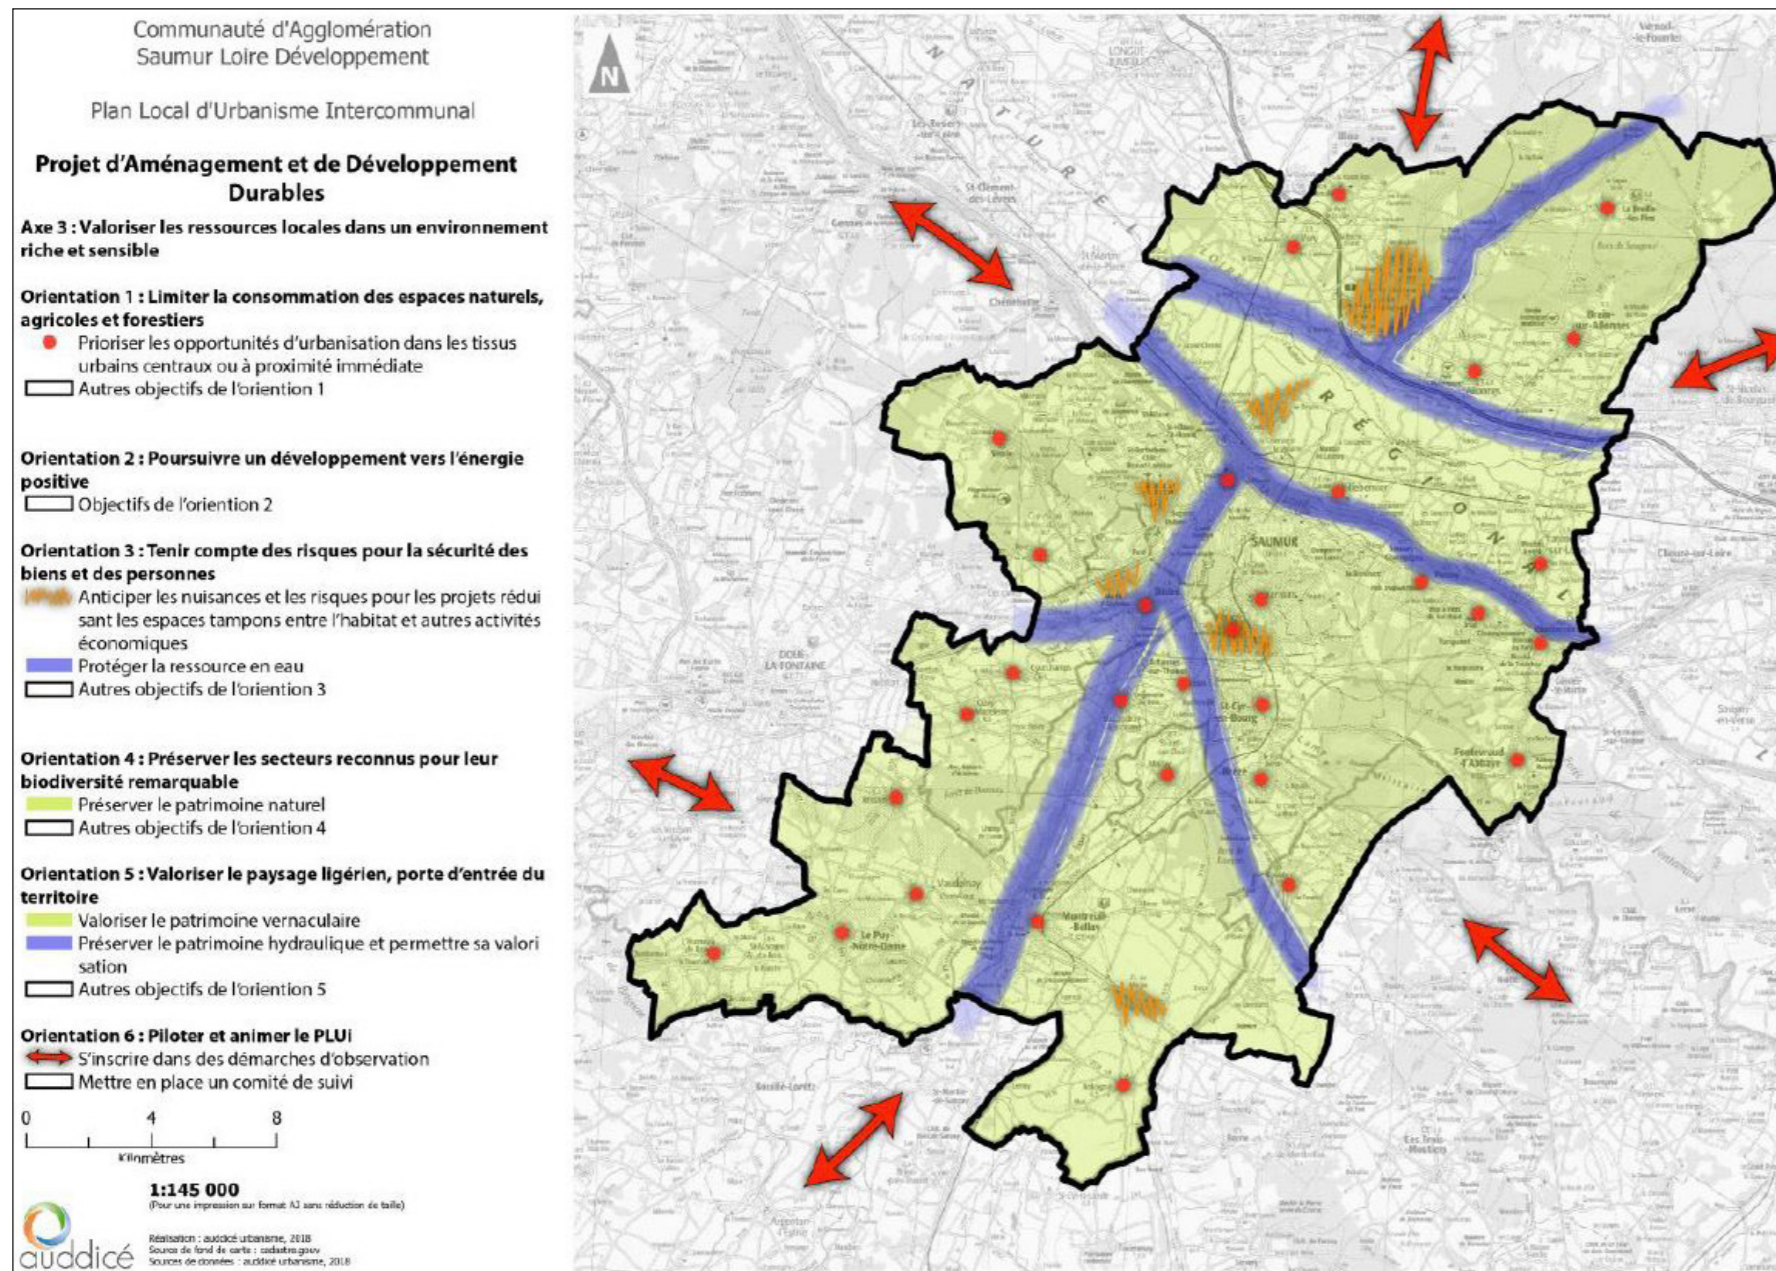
Communauté d'Agglomération
Saumur Loire Développement

Plan Local d'Urbanisme Intercommunal

Projet d'Aménagement et de Développement Durables

Axe 3 : Valoriser les ressources locales dans un environnement riche et sensible

Orientation 1 : Limiter la consommation des espaces naturels, agricoles et forestiers
Prioriser les opportunités d'urbanisation dans les tissus urbains centraux ou à proximité immédiate
Autres objectifs de l'orientation 1

Orientation 2 : Poursuivre un développement vers l'énergie positive
Objectifs de l'orientation 2

Orientation 3 : Tenir compte des risques pour la sécurité des biens et des personnes
Anticiper les nuisances et les risques pour les projets réduisant les espaces tampons entre l'habitat et autres activités économiques
Protéger la ressource en eau
Autres objectifs de l'orientation 3

Orientation 4 : Préserver les secteurs reconnus pour leur biodiversité remarquable
Préserver le patrimoine naturel
Autres objectifs de l'orientation 4

Orientation 5 : Valoriser le paysage ligérien, porte d'entrée du territoire
Valoriser le patrimoine vernaculaire
Préserver le patrimoine hydraulique et permettre sa valorisation
Autres objectifs de l'orientation 5

Orientation 6 : Piloter et animer le PLUi
S'inscrire dans des démarches d'observation
Mettre en place un comité de suivi

0 4 8
Kilomètres

1:145 000
(Pour une impression sur format A3 sans réduction de taille)

auddicé
Réalisation : auddicé urbanisme, 2018
Source de fond de carte : cadastre.gouv
Sources de données : auddicé urbanisme, 2018

N

PARC NATUREL RÉGIONAL

SAUMUR
DOUÉ-LA-FONTAINE
Vaudelnay
Le Puy-Notre-Dame
Montreuil-Bellay
Fontevraud-l'Abbaye
St-Cyr-en-Bourg
Brain-sur-Allonnes
Chênehutte
Les Trois-Moutiers